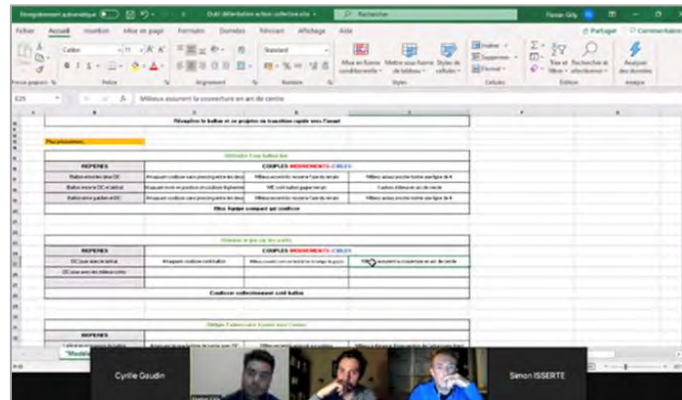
Enregistrement automatique
Outil défendation action collective.xlsx
Rechercher
Florian Gilly
Fichier
Accueil
Insertion
Mise en page
Formules
Données
Révision
Affichage
Aide
Partager
Commentaires
Calibri
11
Standard
Mise en forme conditionnelle
Mettre sous forme de tableau
Styles de cellules
Insérer
Supprimer
Format
Trier et filtrer
Rechercher et sélectionner
Analyser des données
Presse-papiers
Police
Alignement
Nombre
Styles
Cellules
Édition
Analyse
E25
Milieux assurent la couverture en arc de cercle

Récupérer le ballon et se projeter en transition rapide vers l'avant

Plus précisément...

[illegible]

REPERES
COUPLES MOUVEMENTS CIBLES
Ballon axe du jeu DC
Attaquant coulisse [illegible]
Milieux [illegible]
Milieux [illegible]
Ballon entre le DC et latéral
Attaquant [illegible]
MC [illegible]
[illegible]
Ballon entre gardien et DC
Attaquant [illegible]
Milieux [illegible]
Milieux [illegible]
Bloc Equipe compact qui coulisse

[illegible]

REPERES
COUPLES MOUVEMENTS CIBLES
DC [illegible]
Attaquant coulisse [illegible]
Milieux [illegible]
Milieux assurent la couverture en arc de cercle
DC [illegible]

Coulisser collectivement coté ballon

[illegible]

REPERES
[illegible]

Cyrille Gaudin
Simon ISSERTE